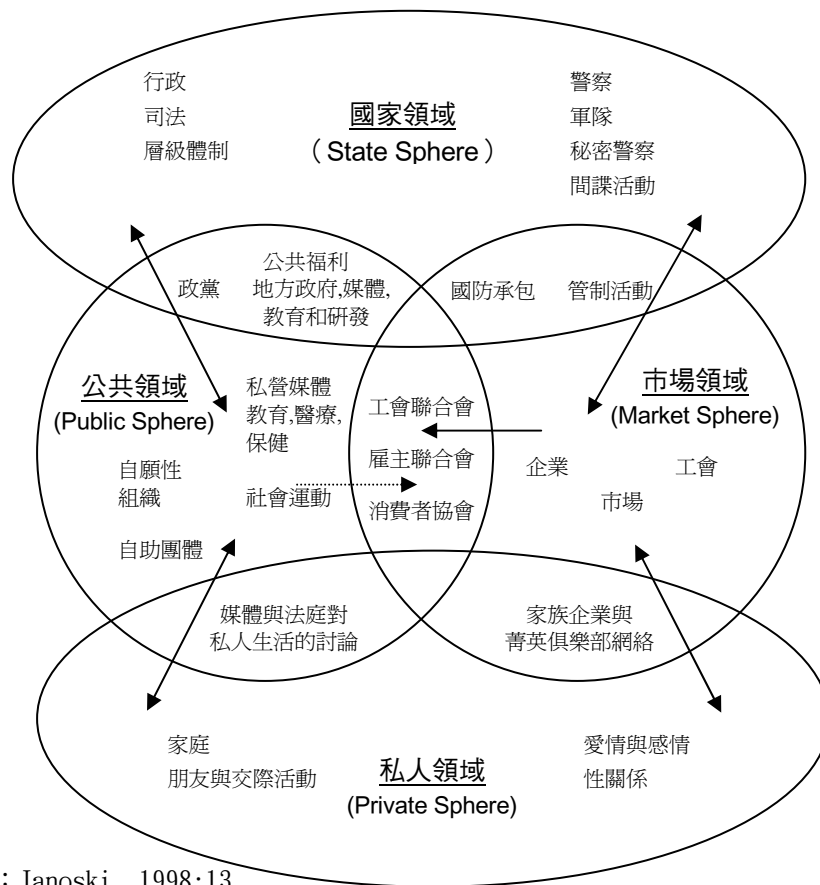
行政
司法
層級體制

國家領域
( State Sphere )

警察
軍隊
秘密警察
間諜活動

政黨

公共福利
地方政府,媒體,
教育和研發

國防承包

管制活動

公共領域
(Public Sphere)

私營媒體
教育,醫療,
保健

工會聯合會
雇主聯合會
消費者協會

市場領域
(Market Sphere)

自願性
組織

社會運動

企業

工會

市場

自助團體

媒體與法庭對
私人生活的討論

家族企業與
菁英俱樂部網絡

家庭
朋友與交際活動

私人領域
(Private Sphere)

愛情與感情
性關係

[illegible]: Janoski, 1998:13